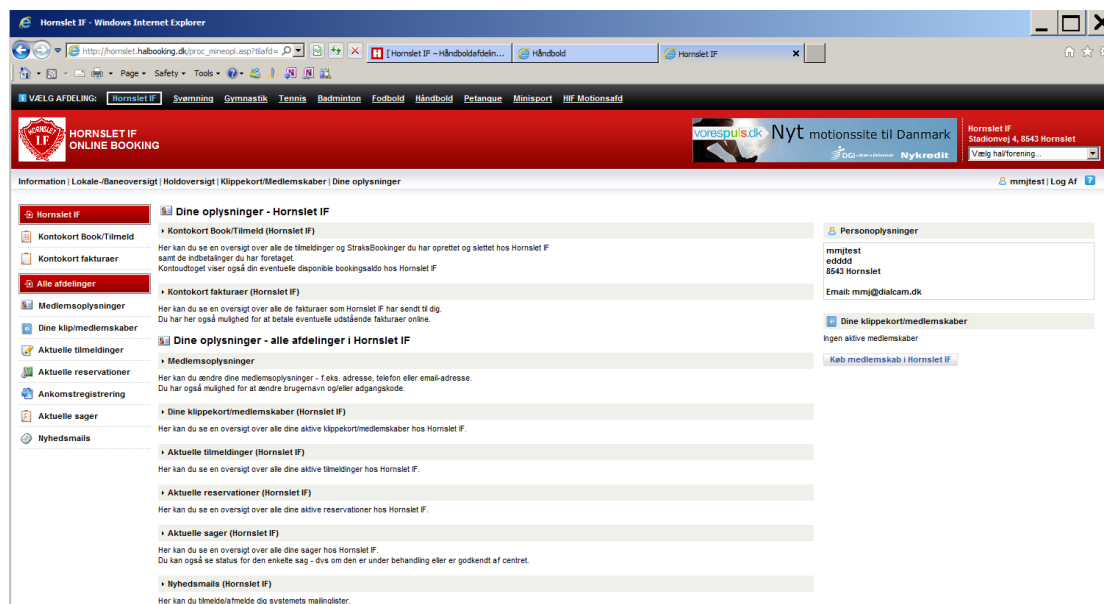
Hornslet IF - Windows Internet Explorer

http://hornslet.halbooking.dk/proc_minespl.asp?tilafd=

[ Hornslet IF – Håndboldafdelin... | Håndbold | Hornslet IF

Page ▾ Safety ▾ Tools ▾

VÆLG AFDELING: Hornslet IF Svømning Gymnastik Tennis Badminton Fodbold Håndbold Petanque Minisport HIF Motionsafd

HORNSLET IF ONLINE BOOKING

vorespuls.dk Nyt motionssite til Danmark DGI Nykredit

Hornslet IF
Stadionvej 4, 8543 Hornslet
Vælg hal/forening...

Information | Lokale-/Baneoversigt | Holdoversigt | Klippekort/Medlemskaber | Dine oplysninger

mmjtest | Log Af

Hornslet IF
Kontokort Book/Tilmeld
Kontokort fakturaer
Alle afdelinger
Medlemsoplysninger
Dine klip/medlemskaber
Aktuelle tilmeldinger
Aktuelle reservationer
Ankomstregistrering
Aktuelle sager
Nyhedsmails

Dine oplysninger - Hornslet IF

Kontokort Book/Tilmeld (Hornslet IF)
Her kan du se en oversigt over alle de tilmeldinger og StraksBookinger du har oprettet og slettet hos Hornslet IF samt de indbetalinger du har foretaget.
Kontoudtoget viser også din eventuelle disponible bookingsaldo hos Hornslet IF

Kontokort fakturaer (Hornslet IF)
Her kan du se en oversigt over alle de fakturaer som Hornslet IF har sendt til dig.
Du har her også mulighed for at betale eventuelle udestående fakturaer online.

Dine oplysninger - alle afdelinger i Hornslet IF

Medlemsoplysninger
Her kan du ændre dine medlemsoplysninger - f.eks. adresse, telefon eller email-adresse.
Du har også mulighed for at ændre brugernavn og/eller adgangskode.

Dine klippekort/medlemskaber (Hornslet IF)
Her kan du se en oversigt over alle dine aktive klippekort/medlemskaber hos Hornslet IF.

Aktuelle tilmeldinger (Hornslet IF)
Her kan du se en oversigt over alle dine aktive tilmeldinger hos Hornslet IF.

Aktuelle reservationer (Hornslet IF)
Her kan du se en oversigt over alle dine aktive reservationer hos Hornslet IF.

Aktuelle sager (Hornslet IF)
Her kan du se en oversigt over alle dine sager hos Hornslet IF.
Du kan også se status for den enkelte sag - dvs om den er under behandling eller er godkendt af centret.

Nyhedsmails (Hornslet IF)
Her kan du tilmelde/afmelde dig systemets mailinglister.

Personoplysninger
mmjtest
edddd
8543 Hornslet

Email: mmj@dialcam.dk

Dine klippekort/medlemskaber
Ingen aktive medlemskaber
Køb medlemskab i Hornslet IF